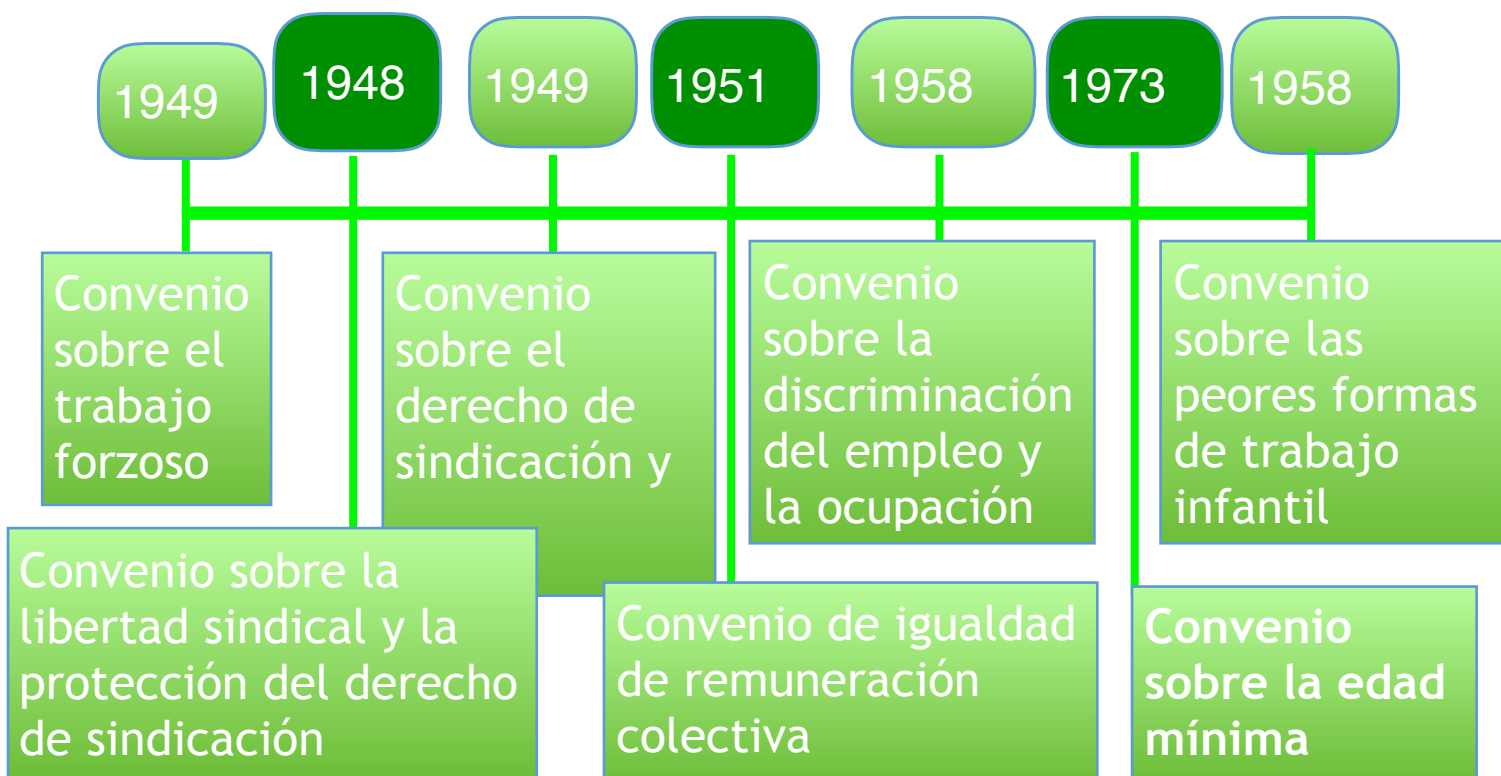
1949

1948

1949

1951

1958

1973

1958

Convenio sobre el trabajo forzoso

Convenio sobre la libertad sindical y la protección del derecho de sindicación

Convenio sobre el derecho de sindicación y

Convenio de igualdad de remuneración colectiva

Convenio sobre la discriminación del empleo y la ocupación

Convenio sobre la edad mínima

Convenio sobre las peores formas de trabajo infantil